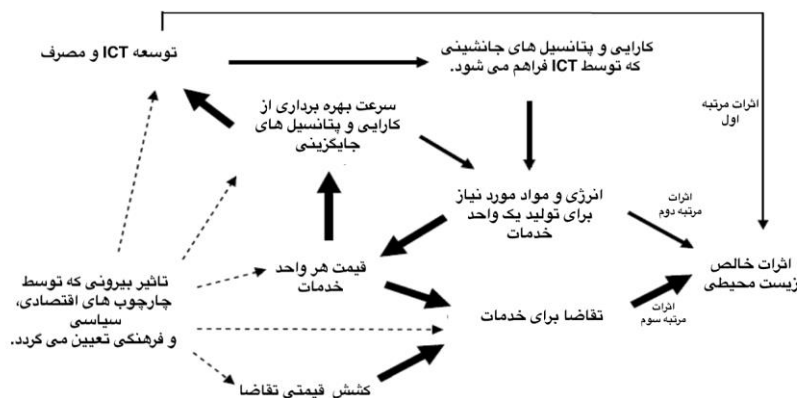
توسعه ICT و مصرف

کارایی و پتانسیل های جانشینی که توسط ICT فراهم می شود.

اثرات مرتبه اول

سرعت بهره برداری از کارایی و پتانسیل های جایگزینی

انرژی و مواد مورد نیاز برای تولید یک واحد خدمات

اثرات مرتبه دوم

اثرات خالص زیست محیطی

تاثیر بیرونی که توسط چارچوب های اقتصادی، سیاسی و فرهنگی تعیین می کرد.

قیمت هر واحد خدمات

تقاضا برای خدمات

اثرات مرتبه سوم

کشش قیمتی تقاضا